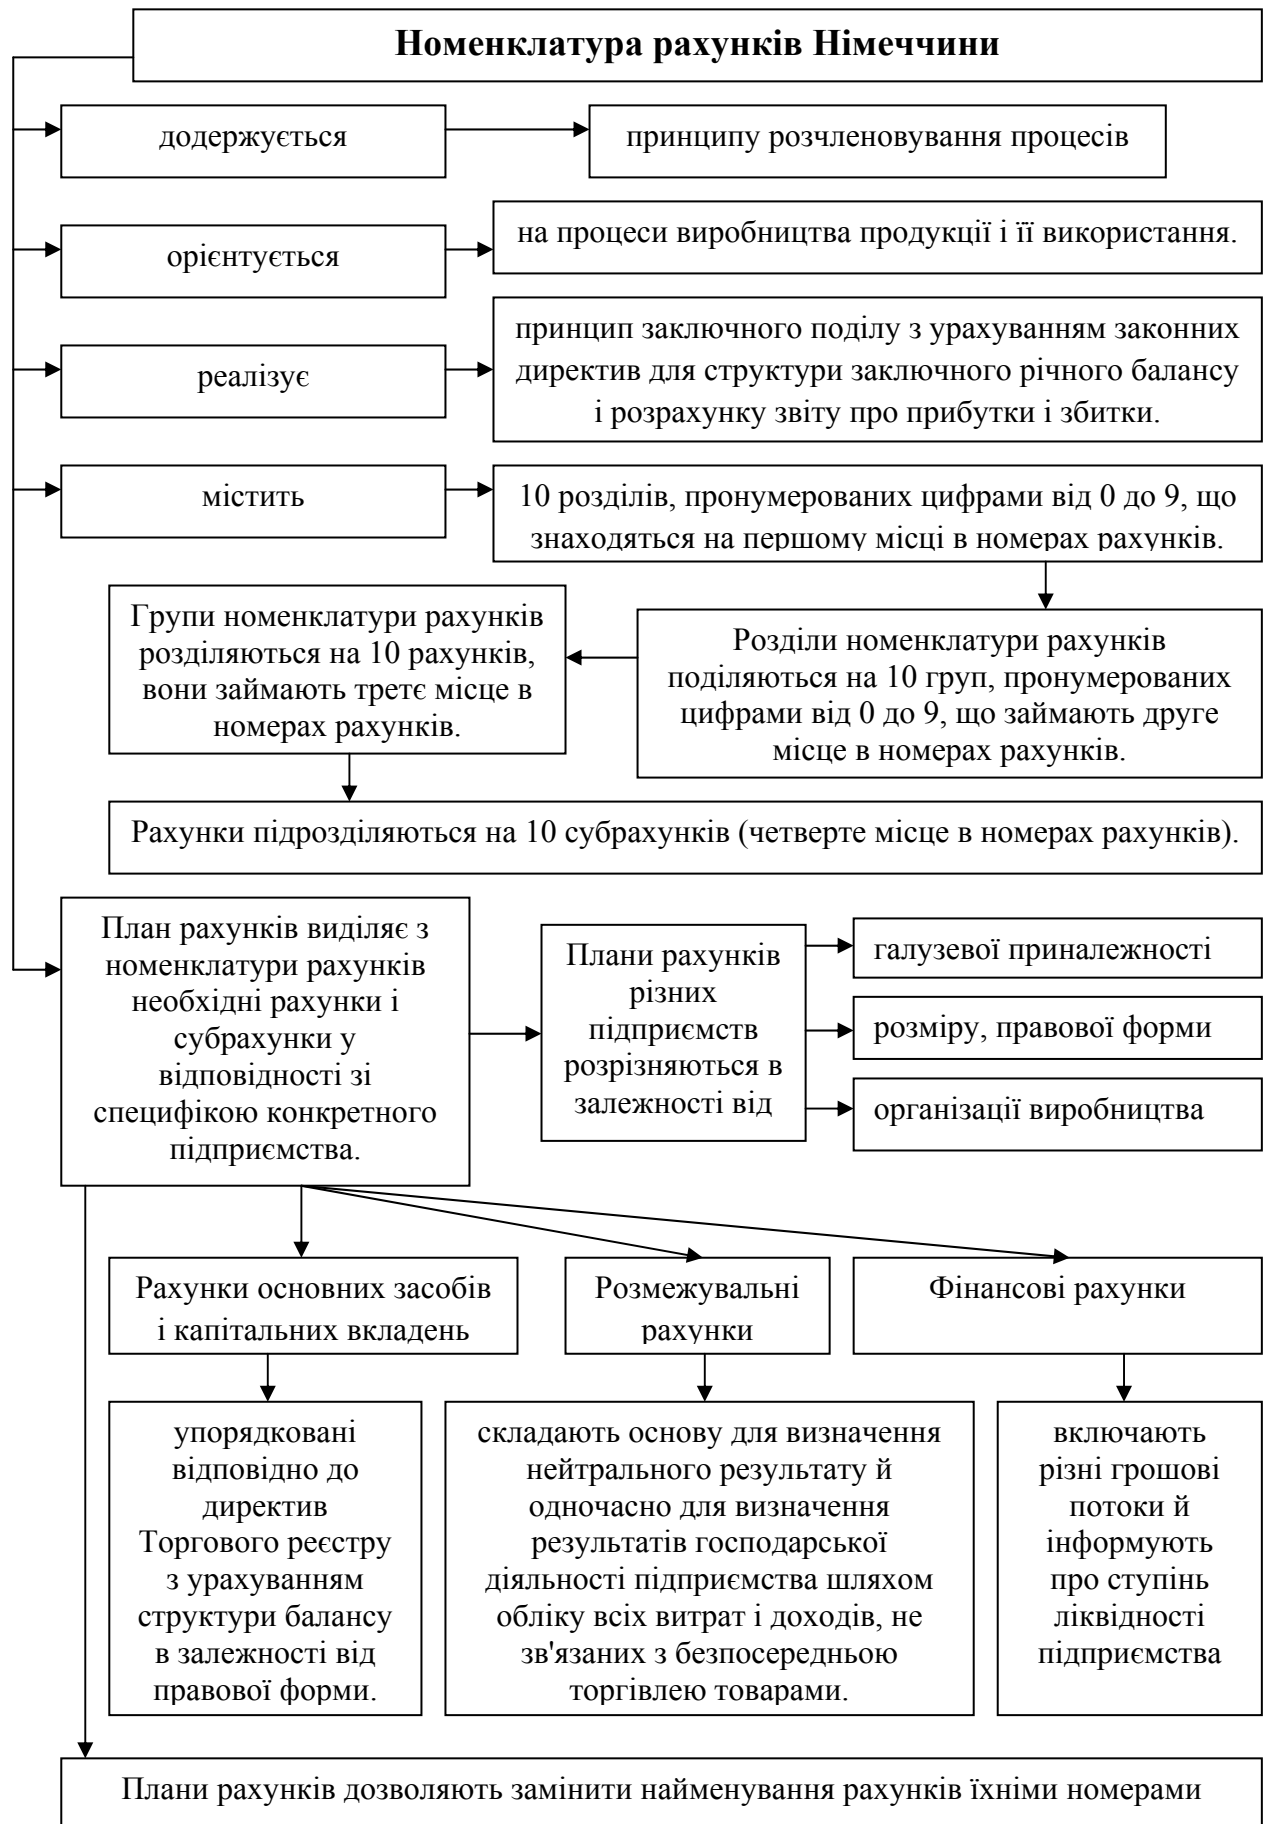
Номенклатура рахунків Німеччини

додержується

принципу розчленовування процесів

орієнтується

на процеси виробництва продукції і її використання.

реалізує

принцип заключного поділу з урахуванням законних директив для структури заключного річного балансу і розрахунку звіту про прибутки і збитки.

містить

10 розділів, пронумерованих цифрами від 0 до 9, що знаходяться на першому місці в номерах рахунків.

Групи номенклатури рахунків розділяються на 10 рахунків, вони займають третє місце в номерах рахунків.

Розділи номенклатури рахунків поділяються на 10 груп, пронумерованих цифрами від 0 до 9, що займають друге місце в номерах рахунків.

Рахунки підрозділяються на 10 субрахунків (четверте місце в номерах рахунків).

План рахунків виділяє з номенклатури рахунків необхідні рахунки і субрахунки у відповідності зі специфікою конкретного підприємства.

Плани рахунків різних підприємств розрізняються в залежності від

галузевої приналежності

розміру, правової форми

організації виробництва

Рахунки основних засобів і капітальних вкладень

Розмежувальні рахунки

Фінансові рахунки

упорядковані відповідно до директив Торгового реєстру з урахуванням структури балансу в залежності від правової форми.

складають основу для визначення нейтрального результату й одночасно для визначення результатів господарської діяльності підприємства шляхом обліку всіх витрат і доходів, не зв'язаних з безпосередньою торгівлею товарами.

включають різні грошові потоки й інформують про ступінь ліквідності підприємства

Плани рахунків дозволяють замінити найменування рахунків їхніми номерами